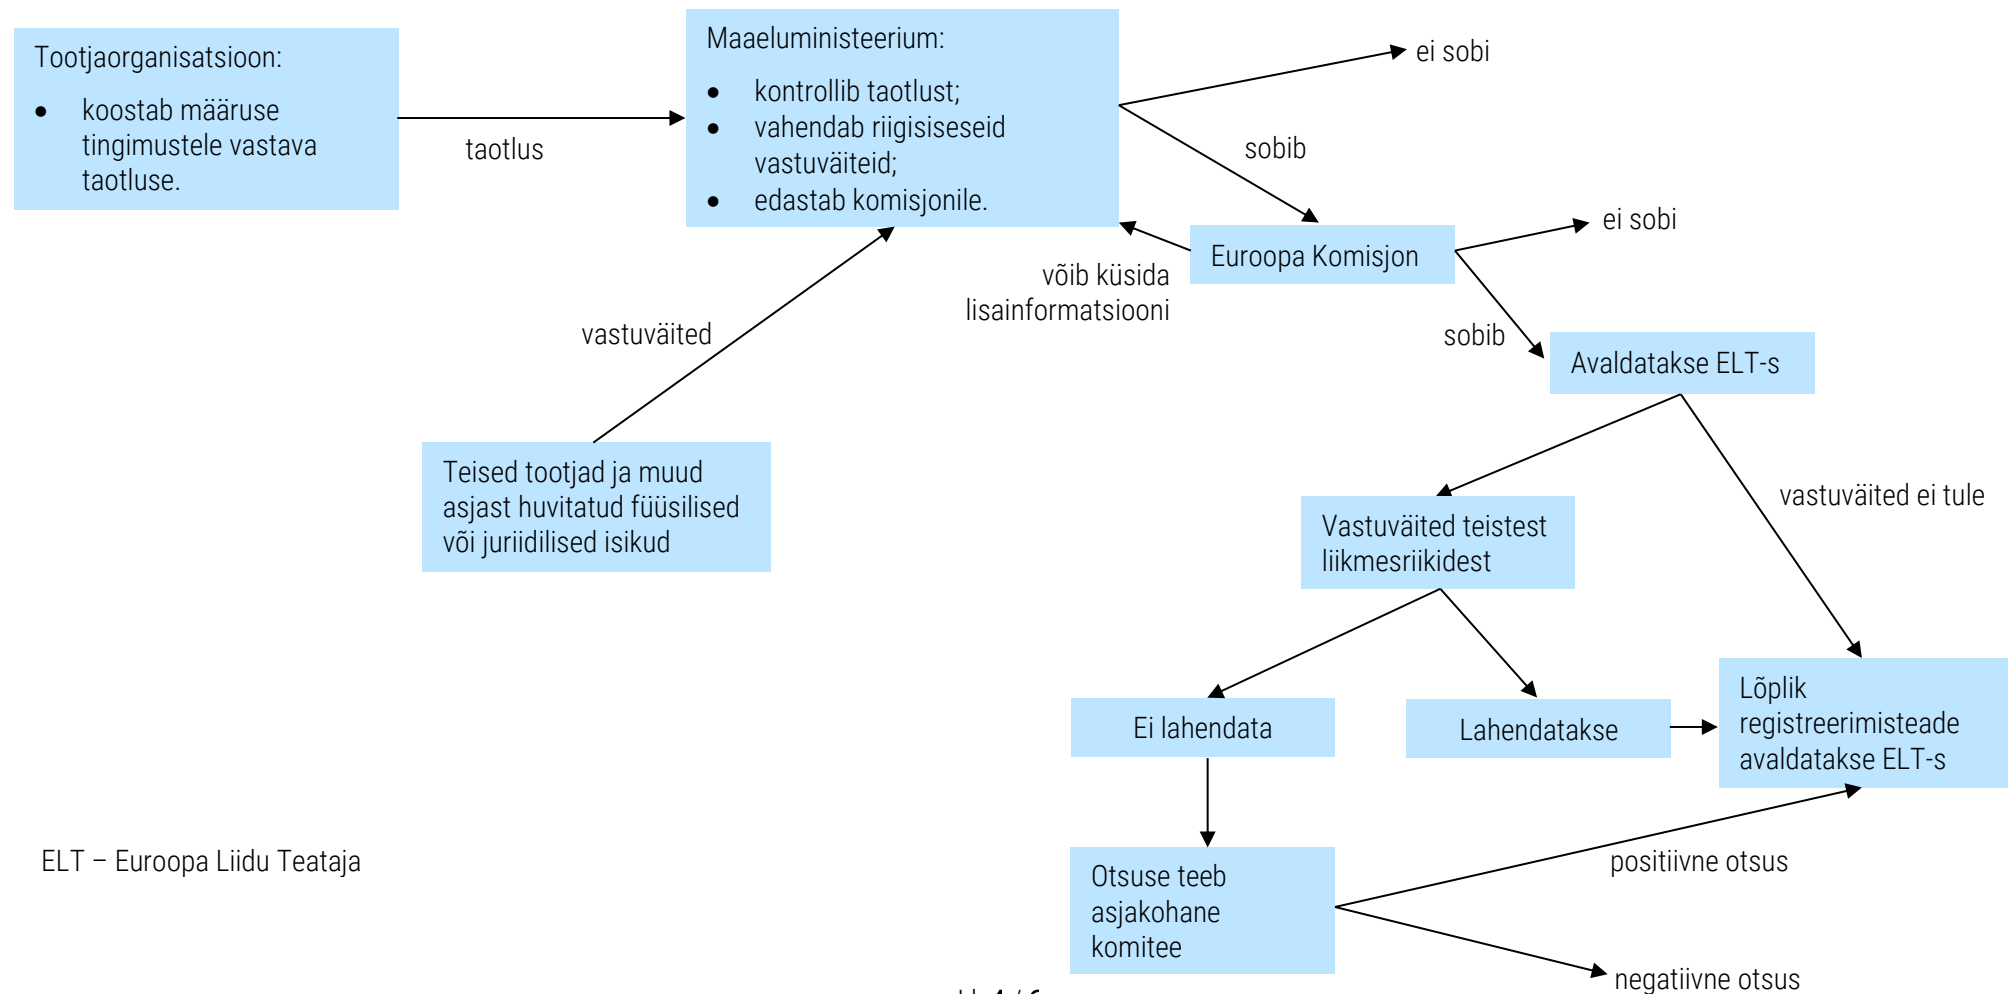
Tootjaorganisatsioon:

- koostab määruse tingimustele vastava taotluse.

taotlus

Maaeluministeerium:

- kontrollib taotlust;
- vahendab riigisiseseid vastuväiteid;
- edastab komisjonile.

ei sobi

sobib

Euroopa Komisjon

ei sobi

võib küsida lisainformatsiooni

vastuväited

sobib

Avaldatakse ELT-s

Teised tootjad ja muud asjast huvitatud füüsilised või juriidilised isikud

vastuväited ei tule

Vastuväited teistest liikmesriikidest

Ei lahendata

Lahendatakse

Lõplik registreerimisteade avaldatakse ELT-s

ELT – Euroopa Liidu Teataja

Otsuse teeb asjakohane komitee

positiivne otsus

negatiivne otsus

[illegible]